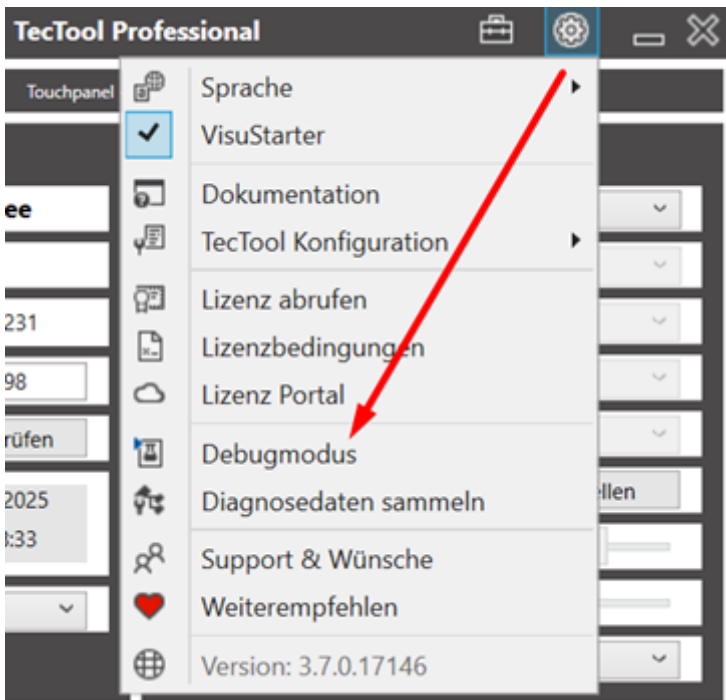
TecTool Professional

Touchpanel

ee

231

98

rüfen

2025

3:33

llen

Sprache

VisuStarter

Dokumentation

TecTool Konfiguration

Lizenz abrufen

Lizenzbedingungen

Lizenz Portal

Debugmodus

Diagnosedaten sammeln

Support & Wünsche

Weiterempfehlen

Version: 3.7.0.17146